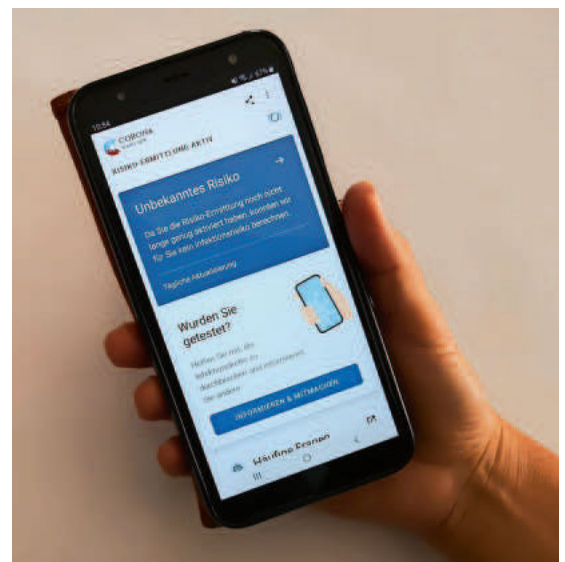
10:54

CORONA
Warn-App

RISIKO-ERMITTLUNG AKTIV

Unbekanntes Risiko

Da Sie die Risiko-Ermittlung noch nicht lange genug aktiviert haben, konnten wir für Sie kein Infektionsrisiko berechnen.

Tägliche Aktualisierung

Wurden Sie getestet?

Helfen Sie mit, die Infektionsketten zu durchbrechen und informieren Sie andere.

INFORMIEREN & MITMACHEN

Häufige Fragen